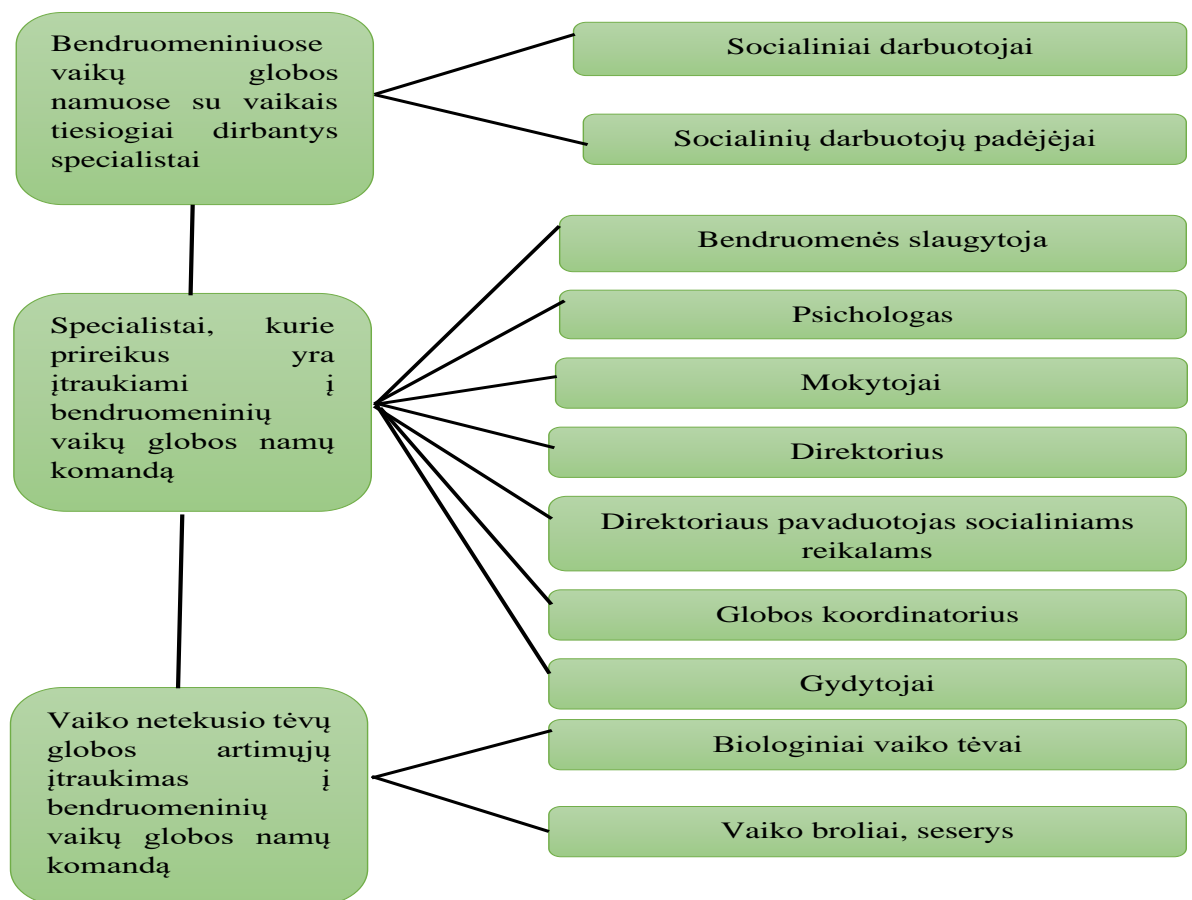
Bendruomeniniuose vaikų globos namuose su vaikais tiesiogiai dirbantys specialistai

Socialiniai darbuotojai

Socialinių darbuotojų padėjėjai

Specialistai, kurie prireikus yra įtraukiami į bendruomeninių vaikų globos namų komandą

Bendruomenės slaugytoja

Psichologas

Mokytojai

Direktorius

Direktoriaus pavaduotojas socialiniams reikalams

Globos koordinatorius

Gydytojai

Vaiko netekusio tėvų globos artimųjų įtraukimas į bendruomeninių vaikų globos namų komandą

Biologiniai vaiko tėvai

Vaiko broliai, seserys